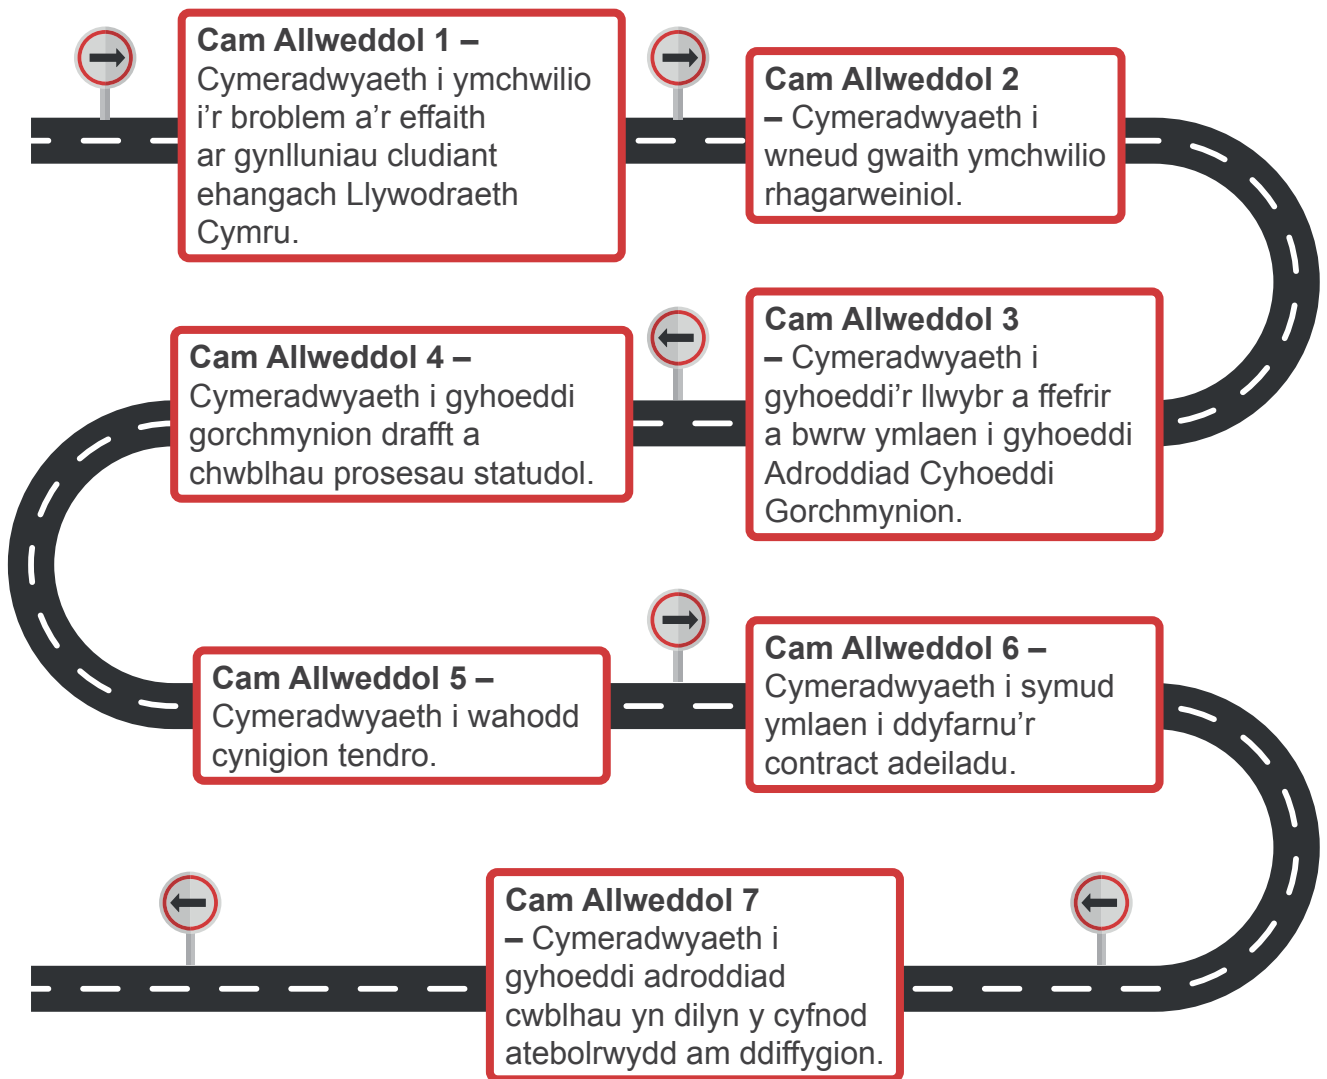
**Cam Allweddol 1 –** Cymeradwyaeth i ymchwilio i'r broblem a'r effaith ar gynlluniau cludiant ehangach Llywodraeth Cymru.

**Cam Allweddol 2 –** Cymeradwyaeth i wneud gwaith ymchwilio rhagarweiniol.

**Cam Allweddol 3 –** Cymeradwyaeth i gyhoeddi'r llwybr a ffefrir a bwrw ymlaen i gyhoeddi Adroddiad Cyhoeddi Gorchmynion.

**Cam Allweddol 4 –** Cymeradwyaeth i gyhoeddi gorchmynion drafft a chwblhau prosesau statudol.

**Cam Allweddol 5 –** Cymeradwyaeth i wahodd cynigion tendro.

**Cam Allweddol 6 –** Cymeradwyaeth i symud ymlaen i ddyfarnu'r contract adeiladu.

**Cam Allweddol 7 –** Cymeradwyaeth i gyhoeddi adroddiad cwblhau yn dilyn y cyfnod atebolrwydd am ddiffygion.